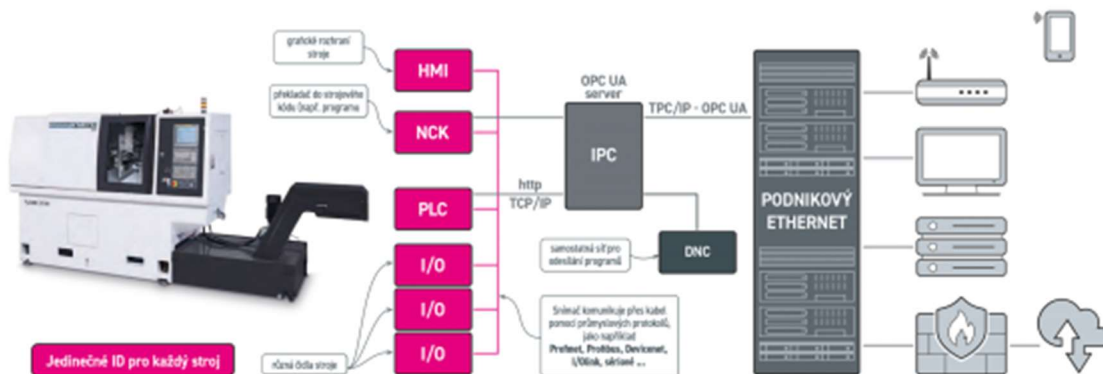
grafické rozhraní stroje

HMI

překladač do strojového kódu (např. programu

NCK

OPC UA server

IPC

TPC/IP - OPC UA

PODNIKOVÝ ETHERNET

http
TCP/IP

PLC

samostatná síť pro odesílání programů

DNC

I/O

I/O

I/O

Snímač komunikuje přes kabel pomocí průmyslových protokolů, jako například Profinet, Profibus, Devicenet, I/Olink, sériové ...

různá čidla stroje

Jedinečné ID pro každý stroj